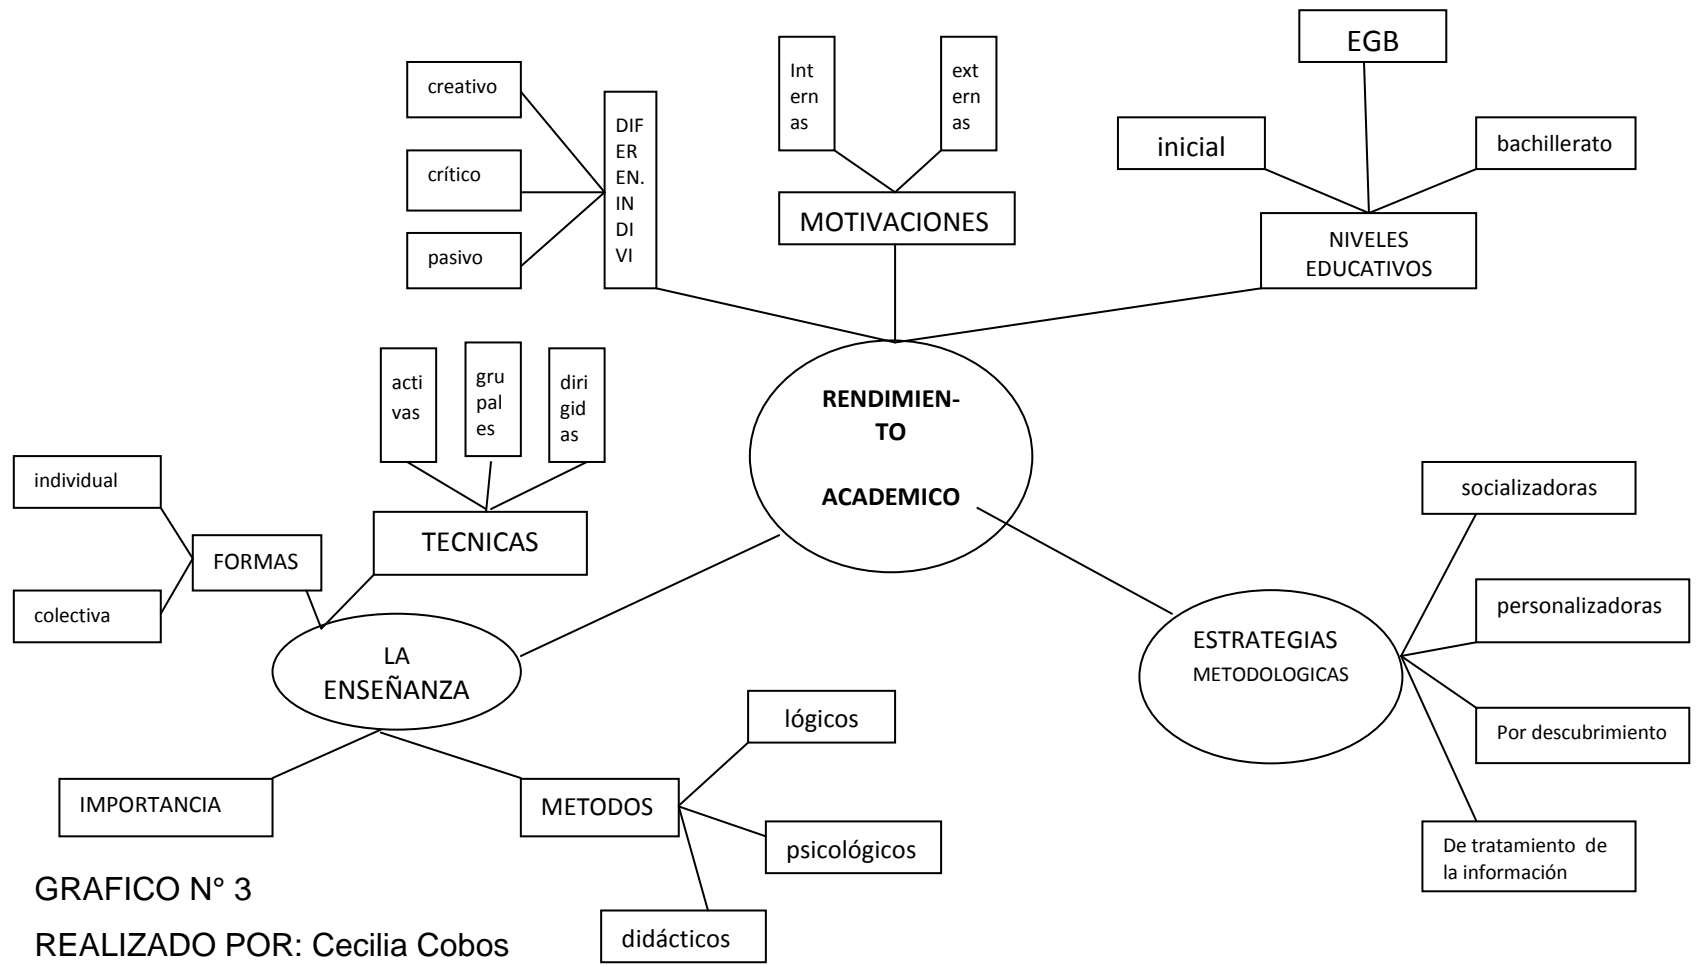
creativo

crítico

pasivo

DIFEREN. INDIVI

Internas

externas

MOTIVACIONES

EGB

inicial

bachillerato

NIVELES EDUCATIVOS

actí vas

grupales

dirigidas

RENDIMIENTO ACADEMICO

individual

FORMAS

colectiva

TECNICAS

LA ENSEÑANZA

socializadoras

personalizadoras

ESTRATEGIAS METODOLOGICAS

Por descubrimiento

De tratamiento de la información

lógicos

IMPORTANCIA

METODOS

psicológicos

didácticos

GRAFICO N° 3

REALIZADO POR: Cecilia Cobos